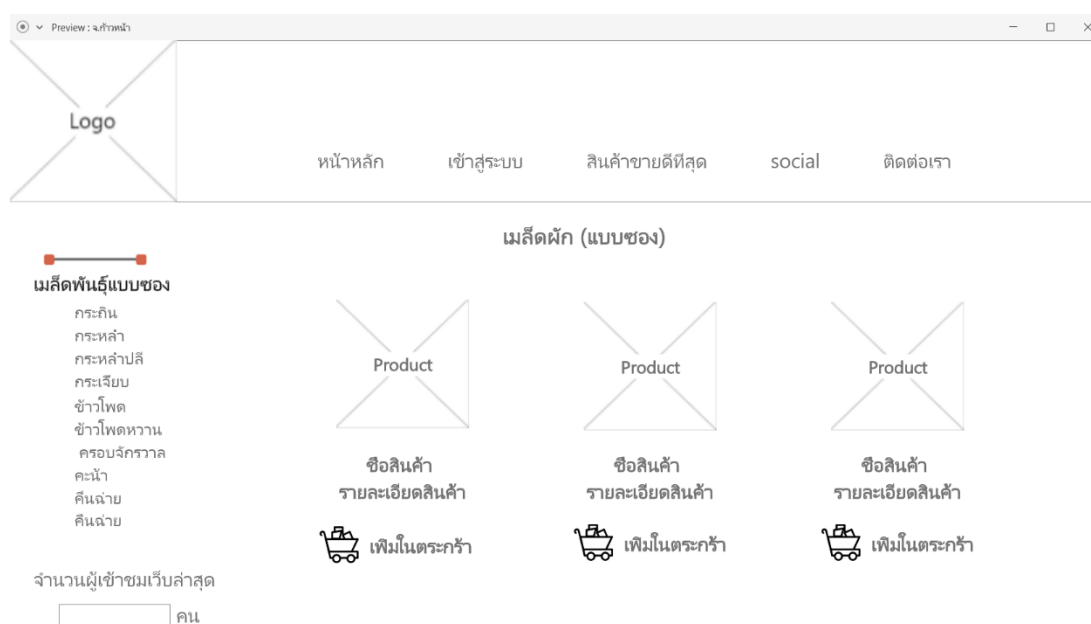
Preview : จ.ก้าวหน้า

Logo

หน้าหลัก เข้าสู่ระบบ สินค้าขายดีที่สุด social ติดต่อเรา

เมล็ดผัก (แบบซอง)

เมล็ดพันธุ์แบบซอง
กระถิน
กระหล่ำ
กระหล่ำปลี
กระเจียบ
ข้าวโพด
ข้าวโพดหวาน
ครอบจักรวาล
คะน้า
คืนฉ่าย
คืนฉ่าย

Product

ชื่อสินค้า
รายละเอียดสินค้า

เพิ่มในตระกร้า

Product

ชื่อสินค้า
รายละเอียดสินค้า

เพิ่มในตระกร้า

Product

ชื่อสินค้า
รายละเอียดสินค้า

เพิ่มในตระกร้า

จำนวนผู้เข้าชมเว็บล่าสุด

คน